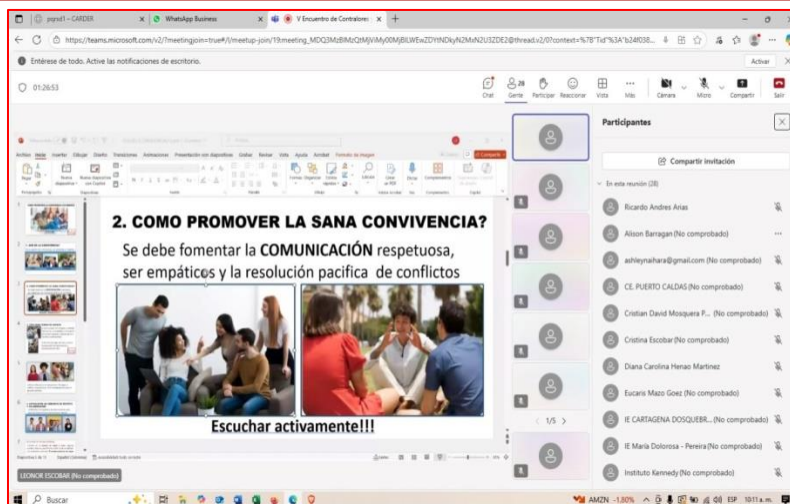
psprd1 – CARDER
WhatsApp Business
V Encuentro de Contralores

https://teams.microsoft.com/v2/?meetingjoin=true#/l/meetup-join/19:meeting_MDQ3MzBlMzQtMjViMy00MjBlLWEwZDYtNDkyN2MxN2U3ZDE2@thread.v2/0?context=%7B"Tid"%3A"b24f038...

Entérese de todo. Active las notificaciones de escritorio.
Activar

01:26:53

Chat
28 Gente
Participar
Reaccionar
Vista
Más
Cámara
Micro
Compartir
Salir

2. COMO PROMOVER LA SANA CONVIVENCIA?

Se debe fomentar la COMUNICACIÓN respetuosa, ser empáticos y la resolución pacifica de conflictos

Escuchar activamente!!!

1/5

Participantes

Compartir invitación

En esta reunión (28)

Ricardo Andres Arias
Alison Barragan (No comprobado)
ashleynaihara@gmail.com (No comprobado)
CE. PUERTO CALDAS (No comprobado)
Cristian David Mosquera P... (No comprobado)
Cristina Escobar (No comprobado)
Diana Carolina Henao Martinez
Eucaris Mazo Goez (No comprobado)
IE CARTAGENA DOSQUEBR... (No comprobado)
IE Maria Dolorosa - Pereira (No comprobado)
Instituto Kennedy (No comprobado)

LEONOR ESCOBAR (No comprobado)

Buscar
AMZN -1.80%
ESP
10:11 a.m.